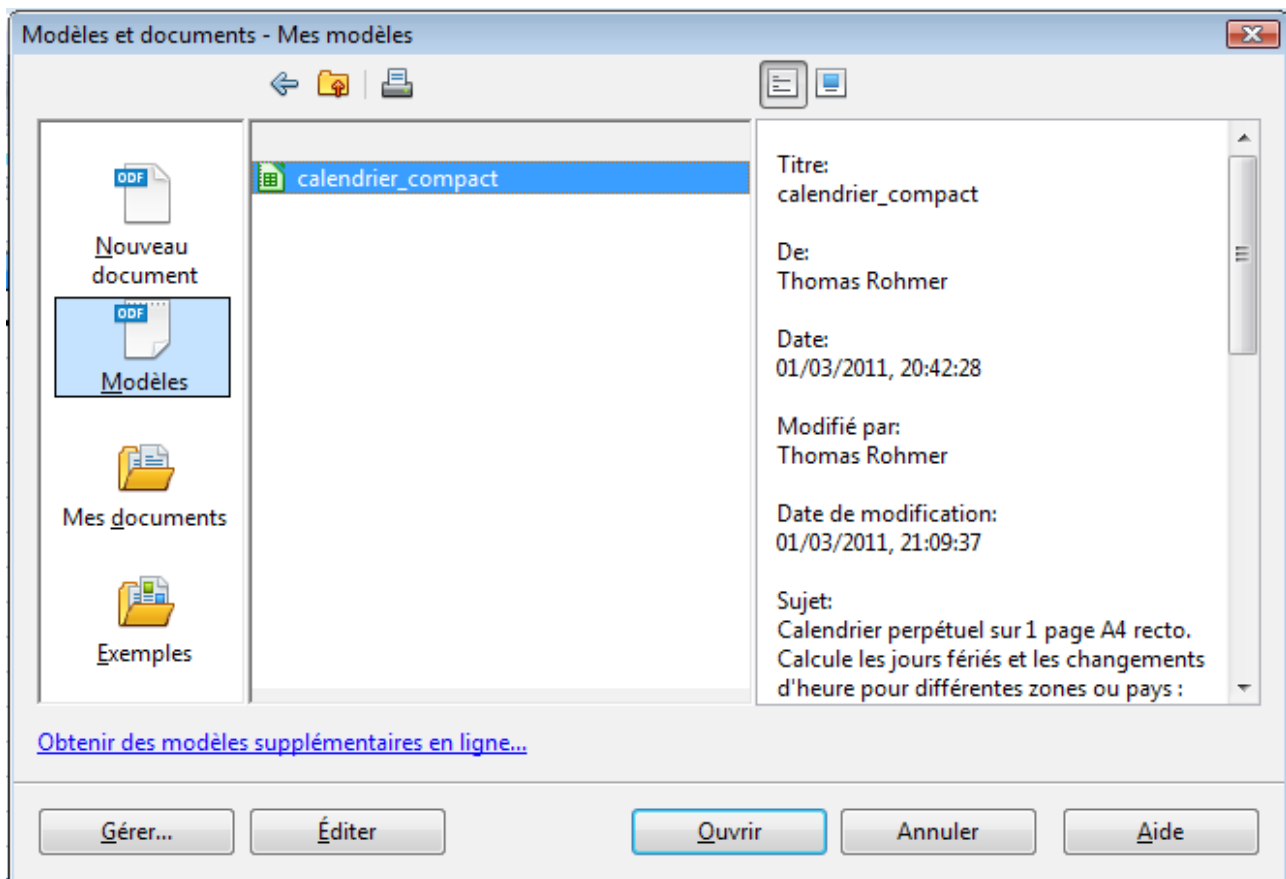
Modèles et documents - Mes modèles

ODF
Nouveau document

ODF
Modèles

Mes documents

Exemples

calendrier_compact

Titre:
calendrier_compact

De:
Thomas Rohmer

Date:
01/03/2011, 20:42:28

Modifié par:
Thomas Rohmer

Date de modification:
01/03/2011, 21:09:37

Sujet:
Calendrier perpétuel sur 1 page A4 recto. Calcule les jours fériés et les changements d'heure pour différentes zones ou pays :

Obtenir des modèles supplémentaires en ligne...

Gérer...
Éditer
Ouvrir
Annuler
Aide